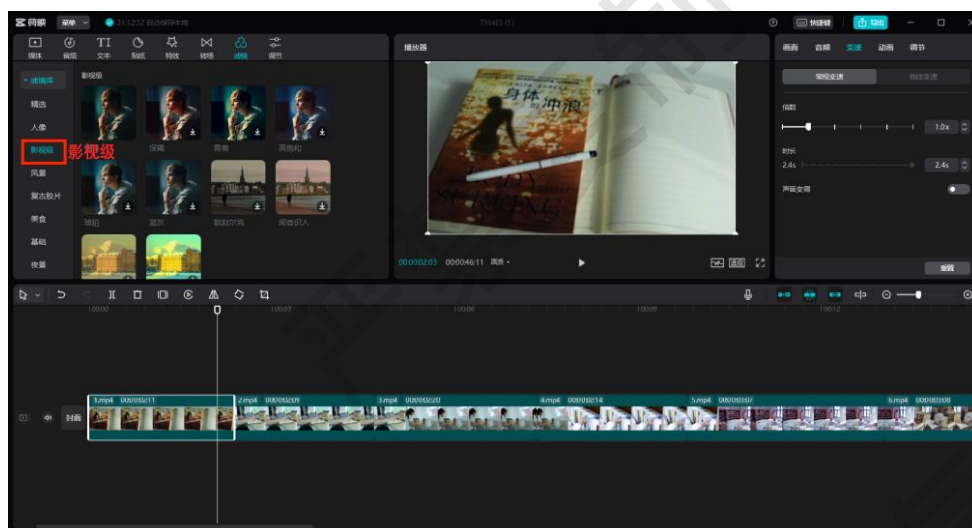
剪映 菜单 21:12:32 自动保存本地

媒体 音频 文本 贴纸 特效 转场 滤镜 调节

滤镜库 影视级
精选
人像
影视级 影视级
风景
复古胶片
美食
基础
夜景

深褐 青橙 高饱和
暗光 蓝灰 新刻尔克 闻香识人

播放器
身体的冲浪

00:00:02:03 00:00:46:11 画质

画面 音频 变速 动画 调节
常规变速 曲线变速
倍数
1.0x
时长
2.4s 2.4s
声音变调
重置

00:00 00:03 00:06 00:09 00:12

封面 1.mp4 00:00:02:11 2.mp4 00:00:02:09 3.mp4 00:00:02:20 4.mp4 00:00:02:14 5.mp4 00:00:03:07 6.mp4 00:00:03:08